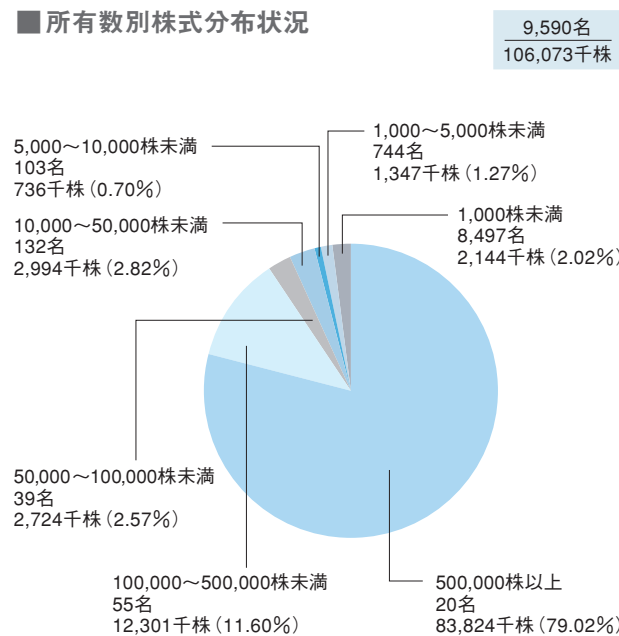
■所有数別株式分布状況

9,590名
106,073千株

5,000～10,000株未満
103名
736千株（0.70%）

1,000～5,000株未満
744名
1,347千株（1.27%）

1,000株未満
8,497名
2,144千株（2.02%）

10,000～50,000株未満
132名
2,994千株（2.82%）

50,000～100,000株未満
39名
2,724千株（2.57%）

100,000～500,000株未満
55名
12,301千株（11.60%）

500,000株以上
20名
83,824千株（79.02%）